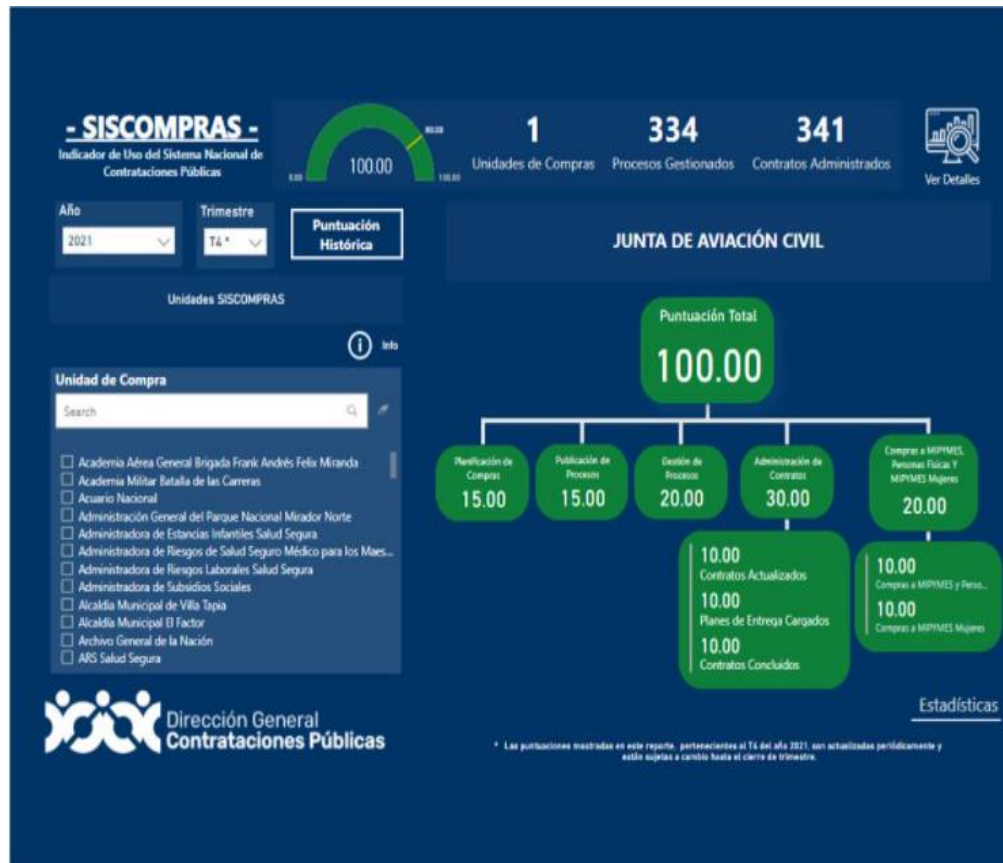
- SISCOMPRAS -
Indicador de Uso del Sistema Nacional de Contrataciones Públicas

0.00
80.00
100.00
100.00

1
Unidades de Compras

334
Procesos Gestionados

341
Contratos Administrados

Ver Detalles

Año
2021

Trimestre
T4 *

Puntuación Histórica

JUNTA DE AVIACIÓN CIVIL

Unidades SISCOMPRAS

Info

Unidad de Compra

Search

Academia Aérea General Brigada Frank Andrés Felix Miranda
Academia Militar Batalla de las Carreras
Acuario Nacional
Administración General del Parque Nacional Mirador Norte
Administradora de Estancias Infantiles Salud Segura
Administradora de Riesgos de Salud Seguro Médico para los Maes...
Administradora de Riesgos Laborales Salud Segura
Administradora de Subsidios Sociales
Alcaldía Municipal de Villa Tapia
Alcaldía Municipal El Factor
Archivo General de la Nación
ARS Salud Segura

Puntuación Total
100.00

Planificación de Compras
15.00

Publicación de Procesos
15.00

Gestión de Procesos
20.00

Administración de Contratos
30.00

Compras a MIPYMES, Personas Físicas Y MIPYMES Mujeres
20.00

10.00
Contratos Actualizados
10.00
Planes de Entrega Cargados
10.00
Contratos Concluidos

10.00
Compras a MIPYMES y Perso...
10.00
Compras a MIPYMES Mujeres

Dirección General
Contrataciones Públicas

Estadísticas

* Las puntuaciones mostradas en este reporte, pertenecientes al T4 del año 2021, son actualizadas periódicamente y están sujetas a cambio hasta el cierre de trimestre.